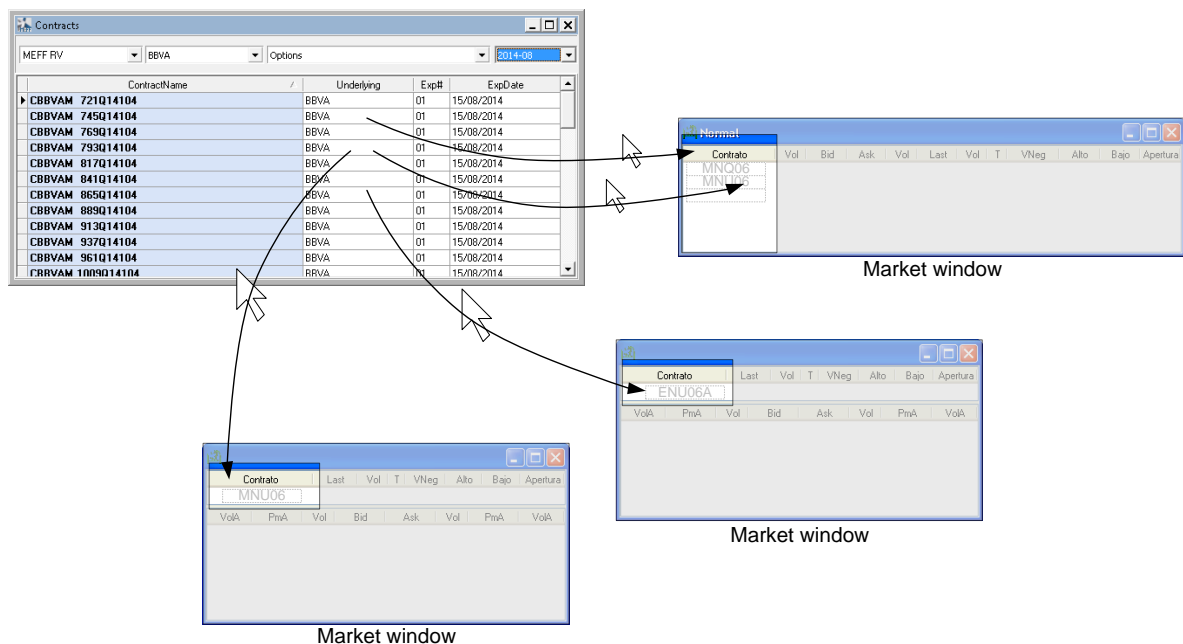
Contracts

MEFF RV | BBVA | Options | 2014-08

| ContractName | Underlying | Exp# | ExpDate |
|---|---|---|---|
| CBBVAM 721Q14104 | BBVA | 01 | 15/08/2014 |
| CBBVAM 745Q14104 | BBVA | 01 | 15/08/2014 |
| CBBVAM 769Q14104 | BBVA | 01 | 15/08/2014 |
| CBBVAM 793Q14104 | BBVA | 01 | 15/08/2014 |
| CBBVAM 817Q14104 | BBVA | 01 | 15/08/2014 |
| CBBVAM 841Q14104 | BBVA | 01 | 15/08/2014 |
| CBBVAM 865Q14104 | BBVA | 01 | 15/08/2014 |
| CBBVAM 889Q14104 | BBVA | 01 | 15/08/2014 |
| CBBVAM 913Q14104 | BBVA | 01 | 15/08/2014 |
| CBBVAM 937Q14104 | BBVA | 01 | 15/08/2014 |
| CBBVAM 961Q14104 | BBVA | 01 | 15/08/2014 |
| CBBVAM 1009Q14104 | BBVA | 01 | 15/08/2014 |

Normal

Contrato | Vol | Bid | Ask | Vol | Last | Vol | T | VNeg | Alto | Bajo | Apertura
MNQ06
MNU06

Market window

Contrato | Last | Vol | T | VNeg | Alto | Bajo | Apertura
ENU06A
VolA | PmA | Vol | Bid | Ask | Vol | PmA | VolA

Market window

Contrato | Last | Vol | T | VNeg | Alto | Bajo | Apertura
MNU06
VolA | PmA | Vol | Bid | Ask | Vol | PmA | VolA

Market window